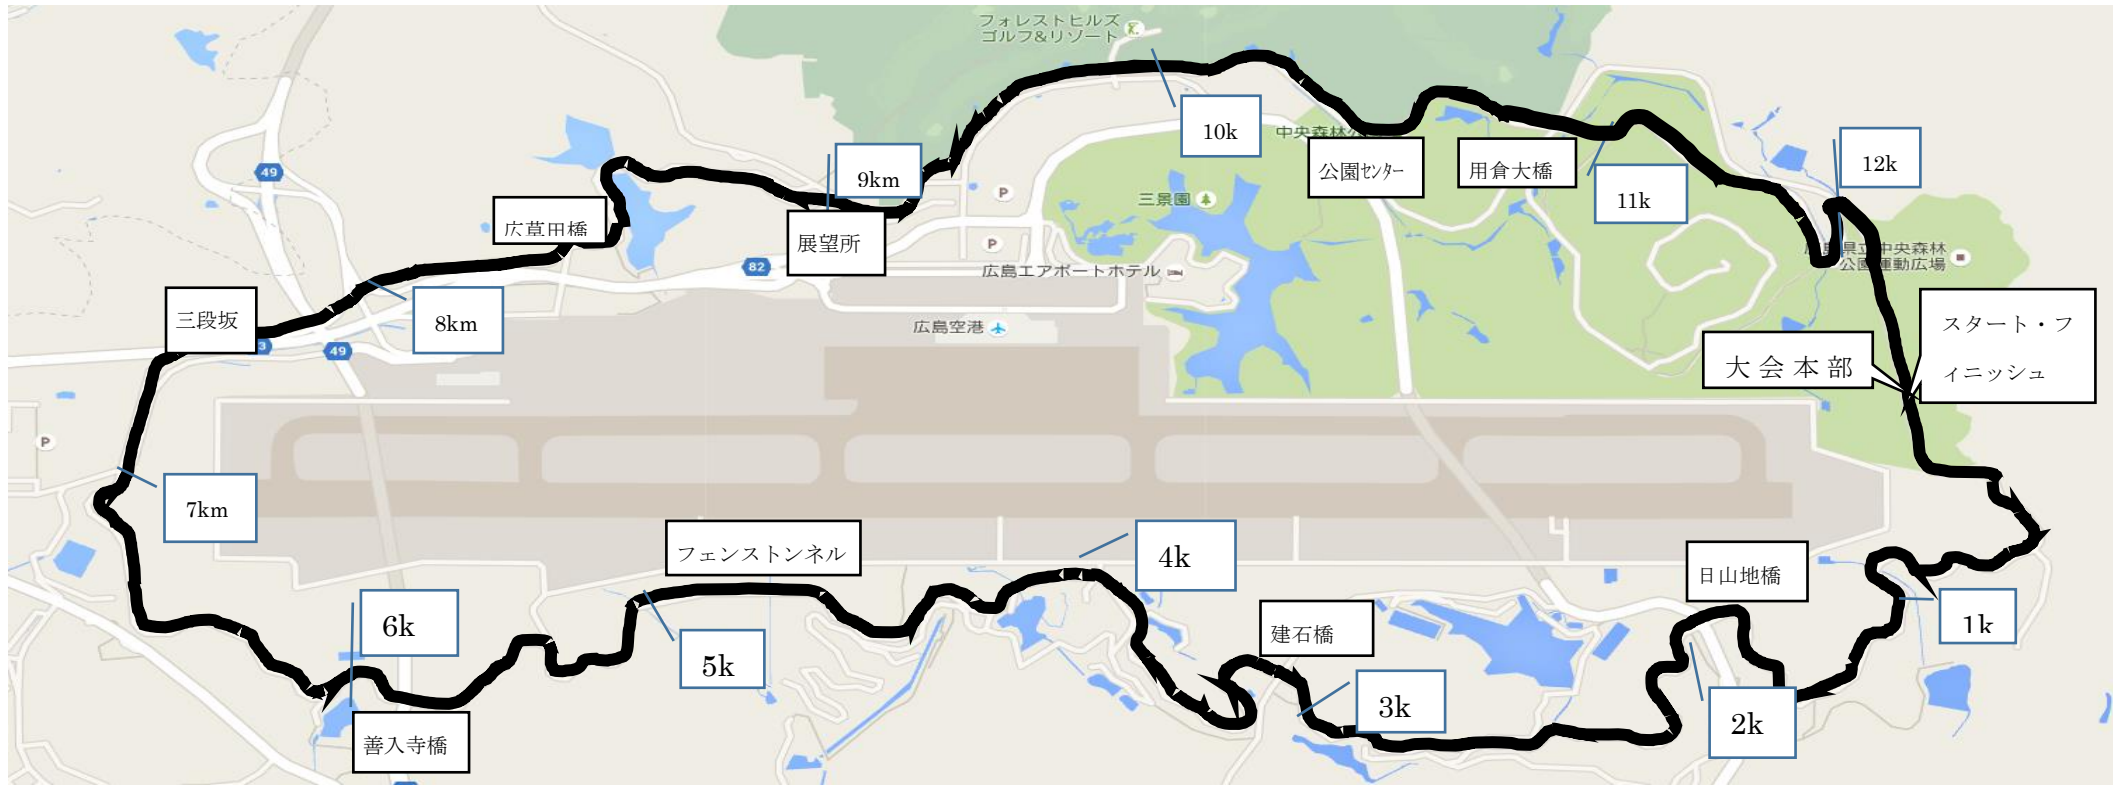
フォレストヒルズ
ゴルフ&リゾート

10k

中央森林公

公園センター

用倉大橋

11k

12k

9km

展望所

広草田橋

三景園

広島県立中央森林公園運動広場

広島エアポートホテル

広島空港

三段坂

8km

49

82

スタート・フィニッシュ

大会本部

7km

フェンストンネル

4k

日山地橋

1k

6k

5k

建石橋

3k

2k

善入寺橋